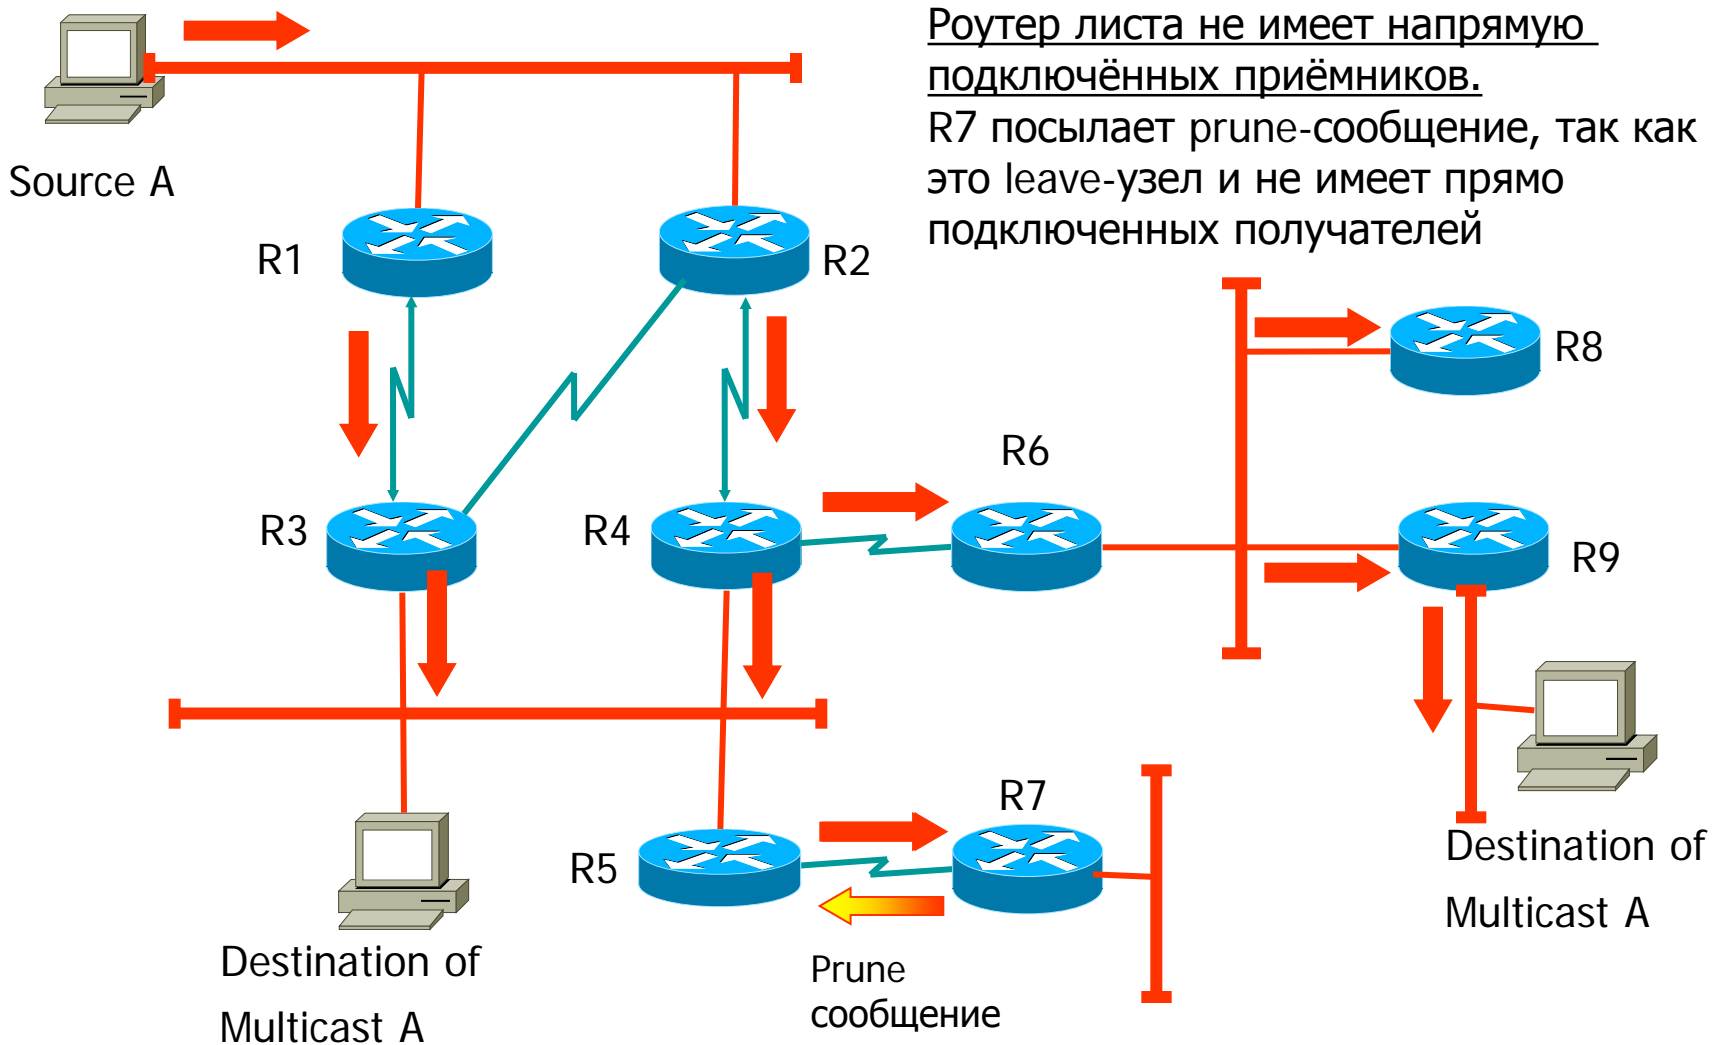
Роутер листа не имеет напрямую подключённых приёмников.
R7 посылает prune-сообщение, так как это leave-узел и не имеет прямо подключенных получателей

Source A

R1

R2

R8

R6

R3

R4

R9

R7

R5

Destination of Multicast A

Prune сообщение

Destination of Multicast A